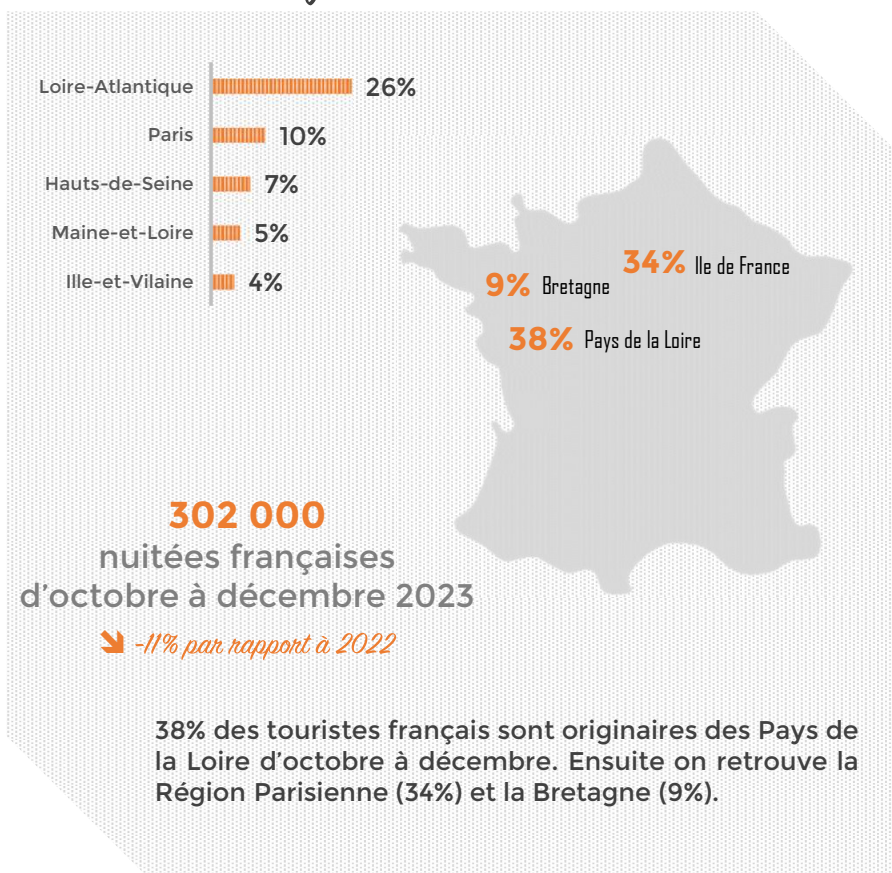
| | |
|---|---|
| Loire-Atlantique | 26% |
| Paris | 10% |
| Hauts-de-Seine | 7% |
| Maine-et-Loire | 5% |
| Ille-et-Vilaine | 4% |

34% Ile de France

9% Bretagne

38% Pays de la Loire

302 000
nuitées françaises
d'octobre à décembre 2023

-11% par rapport à 2022

38% des touristes français sont originaires des Pays de la Loire d'octobre à décembre. Ensuite on retrouve la Région Parisienne (34%) et la Bretagne (9%).